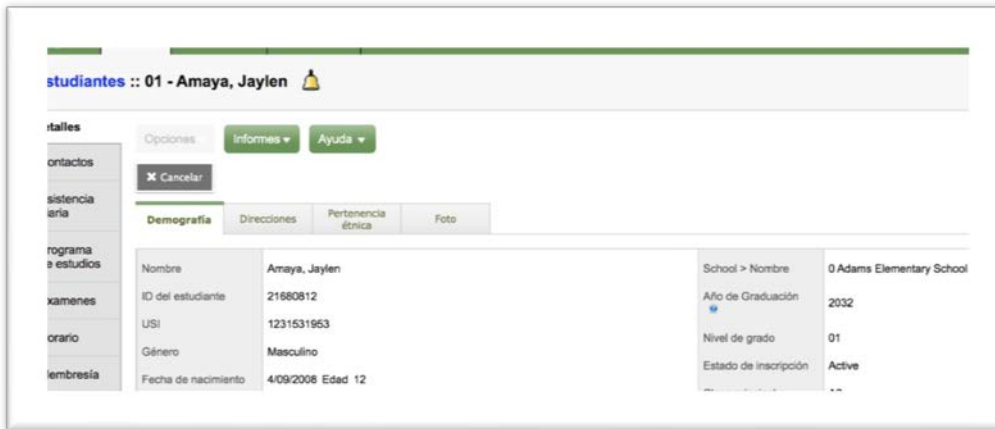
studiantes :: 01 - Amaya, Jaylen

talles
ontactos
sistencia iaria
rograma e estudios
xamenes
orario
lembresía

Opciones
Informes ▾
Ayuda ▾
✖ Cancelar

Demografía
Direcciones
Pertenencia étnica
Foto

| Nombre | Amaya, Jaylen |
|---|---|
| ID del estudiante | 21680812 |
| USI | 1231531953 |
| Género | Masculino |
| Fecha de nacimiento | 4/09/2008 Edad 12 |

| School > Nombre | 0 Adams Elementary School |
|---|---|
| Año de Graduación | 2032 |
| Nivel de grado | 01 |
| Estado de inscripción | Active |
| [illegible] | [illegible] |